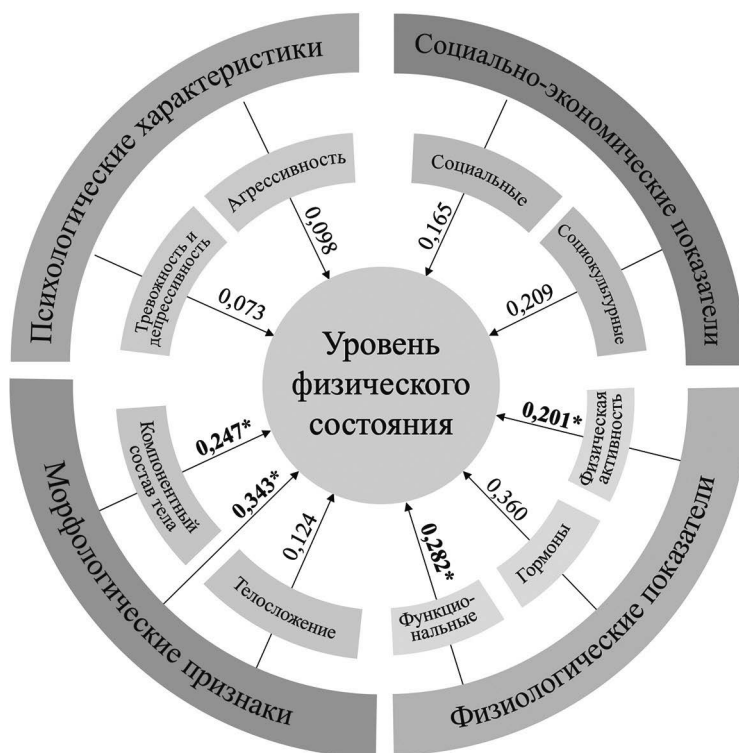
Психологические характеристики

Социально-экономические показатели

Агрессивность

0,098

Тревожность и депрессивность

0,073

Социальные

0,165

Социокультурные

0,209

Уровень физического состояния

Компонентный состав тела

0,247*

0,343*

Телосложение

0,124

Физическая активность

0,201*

0,360

Гормоны

0,282*

Функцио-нальные

Морфологические признаки

Физиологические показатели